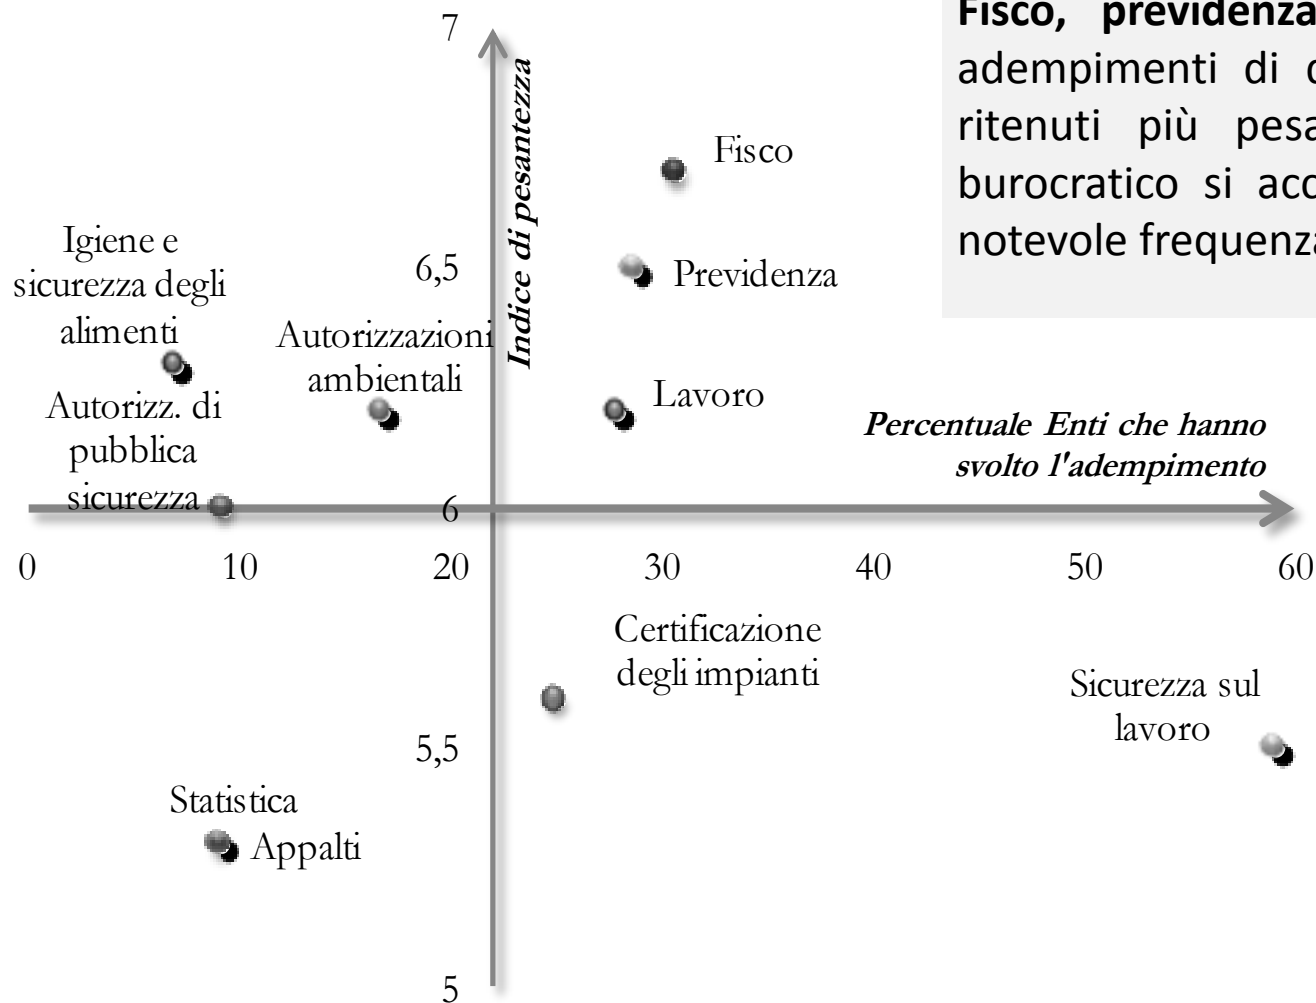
**Fisco, previdenza** adempimenti di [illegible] ritenuti più pesa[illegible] burocratico si acc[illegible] notevole frequenza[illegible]

Indice di pesantezza

7

6,5

6

5,5

5

Percentuale Enti che hanno svolto l'adempimento

0 10 20 30 40 50 60

Fisco

Previdenza

Lavoro

Igiene e sicurezza degli alimenti

Autorizzazioni ambientali

Autorizz. di pubblica sicurezza

Certificazione degli impianti

Sicurezza sul lavoro

Statistica

Appalti